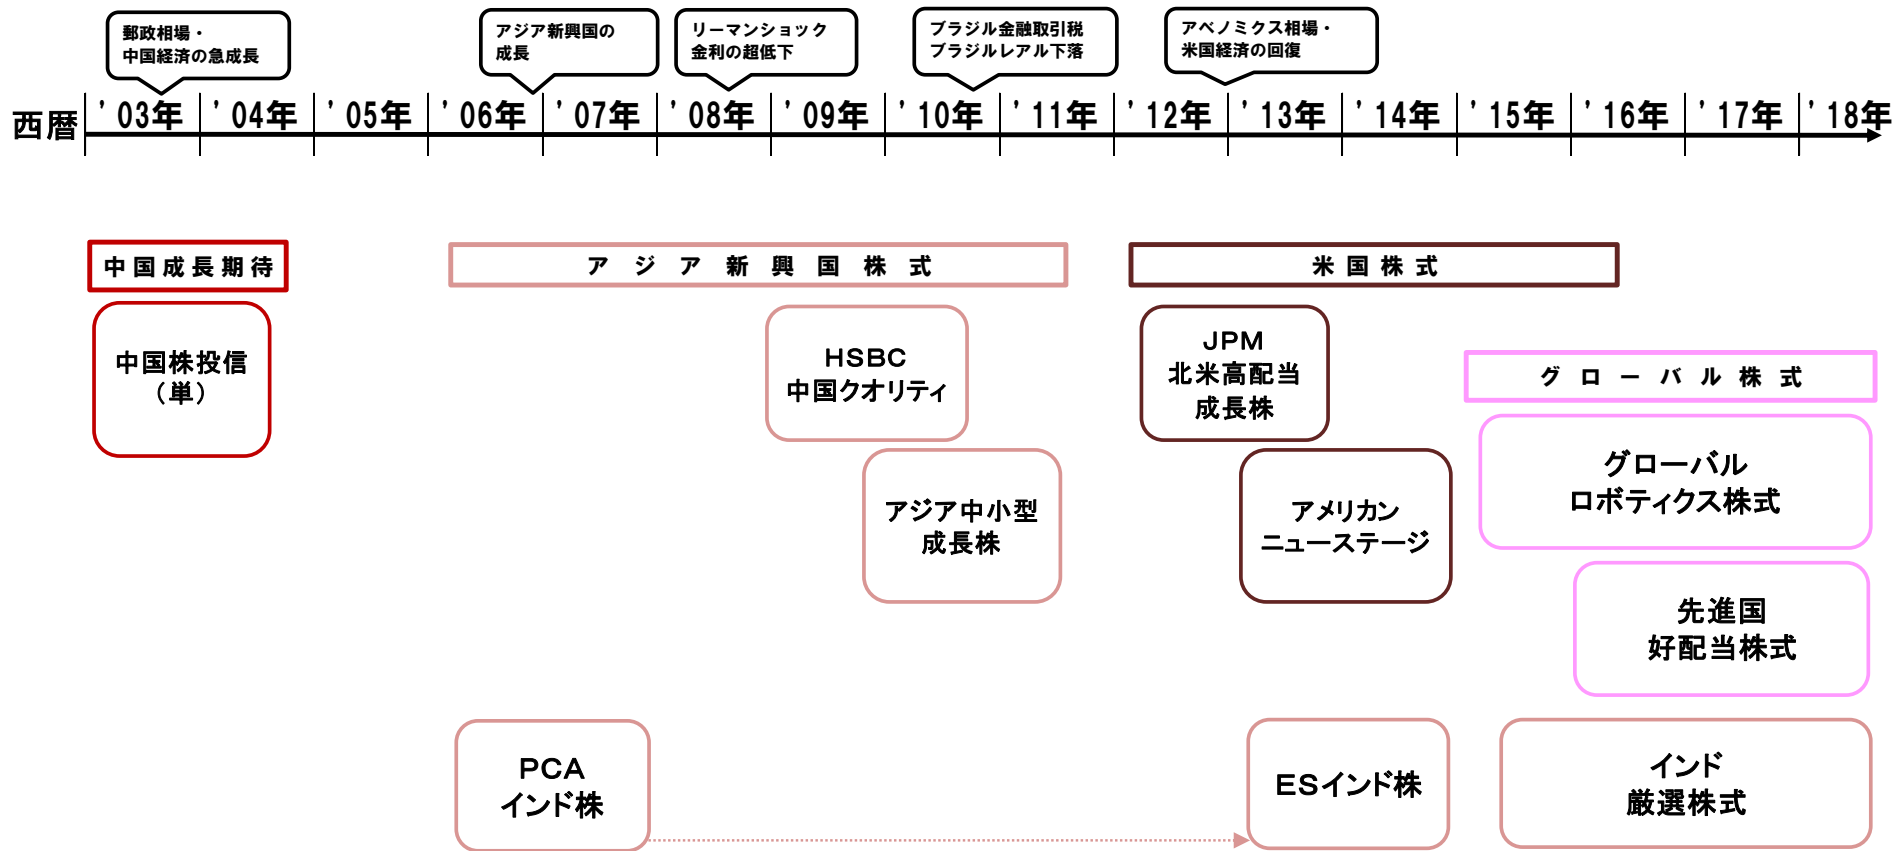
郵政相場・
中国経済の急成長

アジア新興国の
成長

リーマンショック
金利の超低下

ブラジル金融取引税
ブラジルレアル下落

アベノミクス相場・
米国経済の回復

西暦 '03年 '04年 '05年 '06年 '07年 '08年 '09年 '10年 '11年 '12年 '13年 '14年 '15年 '16年 '17年 '18年

中国成長期待

アジア新興国株式

米国株式

中国株投信
（単）

HSBC
中国クオリティ

JPM
北米高配当
成長株

グローバル株式

グローバル
ロボティクス株式

アジア中小型
成長株

アメリカン
ニューステージ

先進国
好配当株式

PCA
インド株

ESインド株

インド
厳選株式